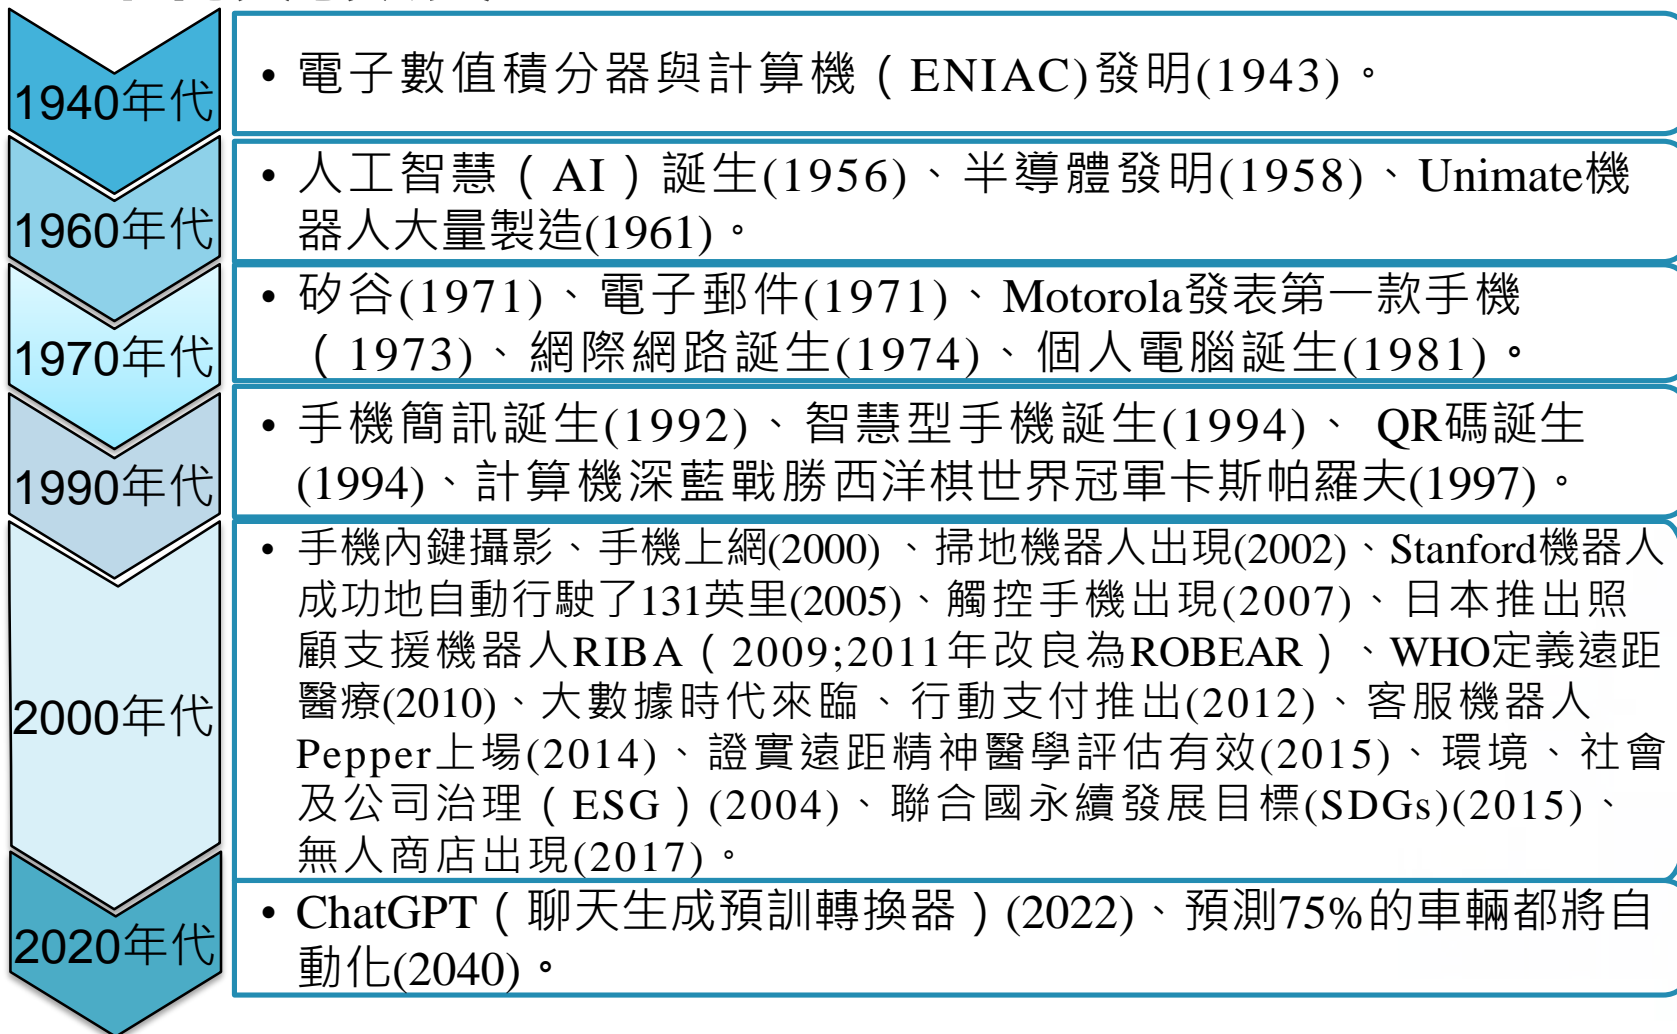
1940年代

• 電子數值積分器與計算機（ENIAC)發明(1943)。

1960年代

• 人工智慧（AI）誕生(1956)、半導體發明(1958)、Unimate機器人大量製造(1961)。

1970年代

• 矽谷(1971)、電子郵件(1971)、Motorola發表第一款手機（1973)、網際網路誕生(1974)、個人電腦誕生(1981)。

1990年代

• 手機簡訊誕生(1992)、智慧型手機誕生(1994)、 QR碼誕生(1994)、計算機深藍戰勝西洋棋世界冠軍卡斯帕羅夫(1997)。

2000年代

• 手機內鍵攝影、手機上網(2000) 、掃地機器人出現(2002)、Stanford機器人成功地自動行駛了131英里(2005)、觸控手機出現(2007)、日本推出照顧支援機器人RIBA（2009;2011年改良為ROBEAR）、WHO定義遠距醫療(2010)、大數據時代來臨、行動支付推出(2012)、客服機器人Pepper上場(2014)、證實遠距精神醫學評估有效(2015)、環境、社會及公司治理（ESG）(2004)、聯合國永續發展目標(SDGs)(2015)、無人商店出現(2017)。

2020年代

• ChatGPT（聊天生成預訓轉換器）(2022)、預測75%的車輛都將自動化(2040)。